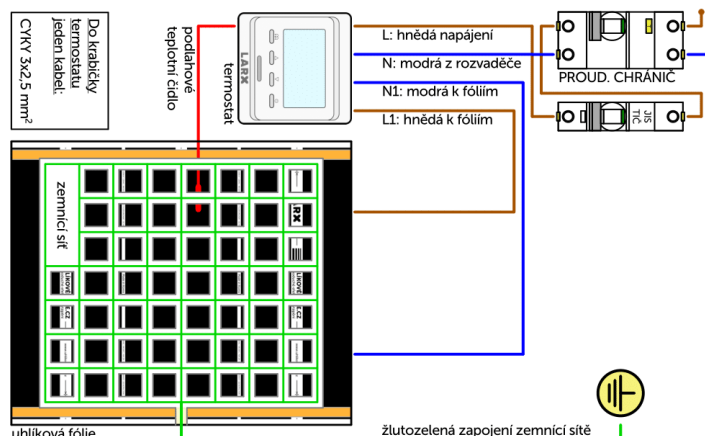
Do krabičky termostatu jeden kabel: CYKY 3x2,5 mm$^2$

podlahové teplotní čidlo

LARX

termostat

L: hnědá napájení

N: modrá z rozvaděče

N1: modrá k fóliím

L1: hnědá k fóliím

PROUD. CHRÁNIČ

JISTIČ

zemnící síť

RX

LINOVE

uhlíková fólie

žlutozelená zapojení zemnící sítě